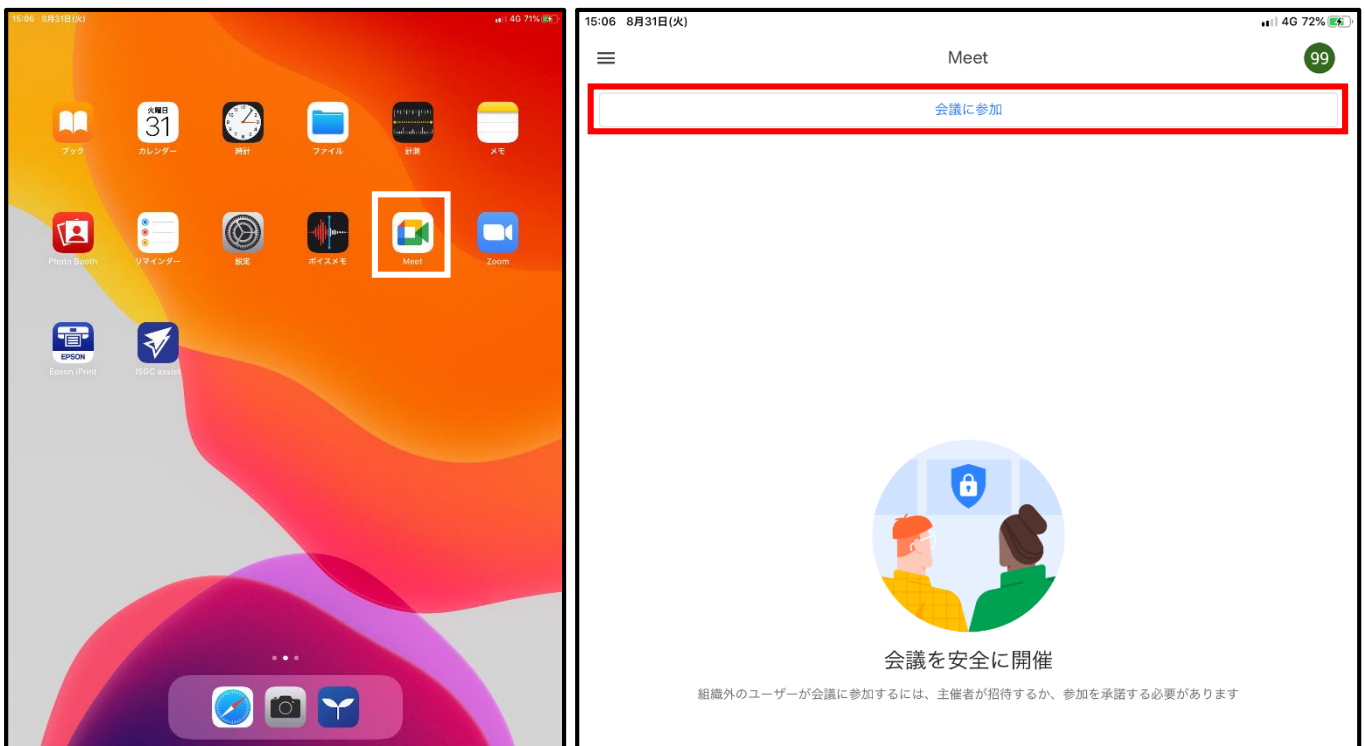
15:06 8月31日(火)
4G 71%

火曜日
31

ブック
カレンダー
時計
ファイル
計測
メモ

Photo Booth
リマインダー
設定
ボイスメモ
Meet
Zoom

EPSON
Epson iPrint
ISGC assist

15:06 8月31日(火)
4G 72%

Meet
99

会議に参加

会議を安全に開催

組織外のユーザーが会議に参加するには、主催者が招待するか、参加を承諾する必要があります